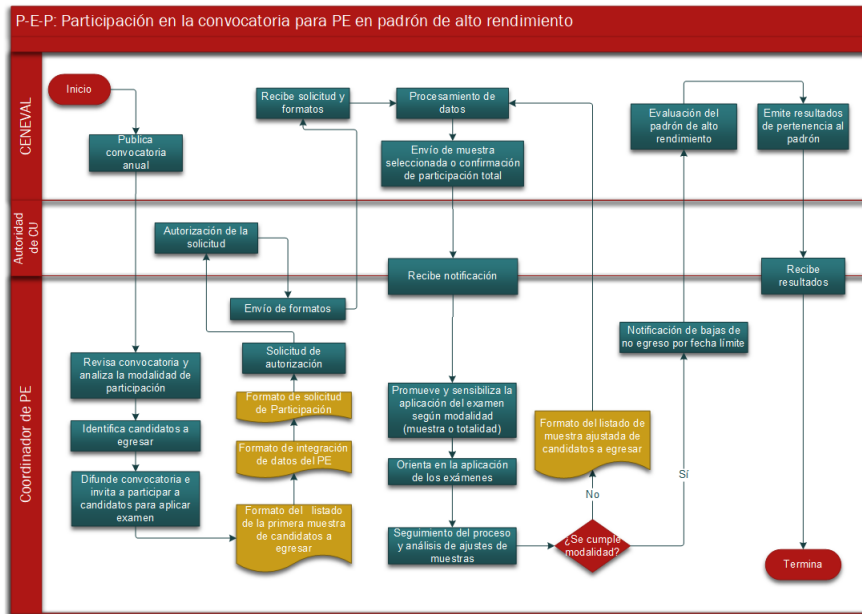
P-E-P: Participación en la convocatoria para PE en padrón de alto rendimiento

CENEVAL

Autoridad de CU

Coordinador de PE

Inicio

Publica convocatoria anual

Recibe solicitud y formatos

Procesamiento de datos

Envío de muestra seleccionada o confirmación de participación total

Evaluación del padrón de alto rendimiento

Emite resultados de pertenencia al padrón

Autorización de la solicitud

Recibe notificación

Recibe resultados

Envío de formatos

Solicitud de autorización

Formato de solicitud de Participación

Formato de integración de datos del PE

Formato del listado de la primera muestra de candidatos a egresar

Revisa convocatoria y analiza la modalidad de participación

Identifica candidatos a egresar

Difunde convocatoria e invita a participar a candidatos para aplicar examen

Promueve y sensibiliza la aplicación del examen según modalidad (muestra o totalidad)

Orienta en la aplicación de los exámenes

Seguimiento del proceso y análisis de ajustes de muestras

Formato del listado de muestra ajustada de candidatos a egresar

No

¿Se cumple modalidad?

Sí

Notificación de bajas de no egreso por fecha límite

Termina